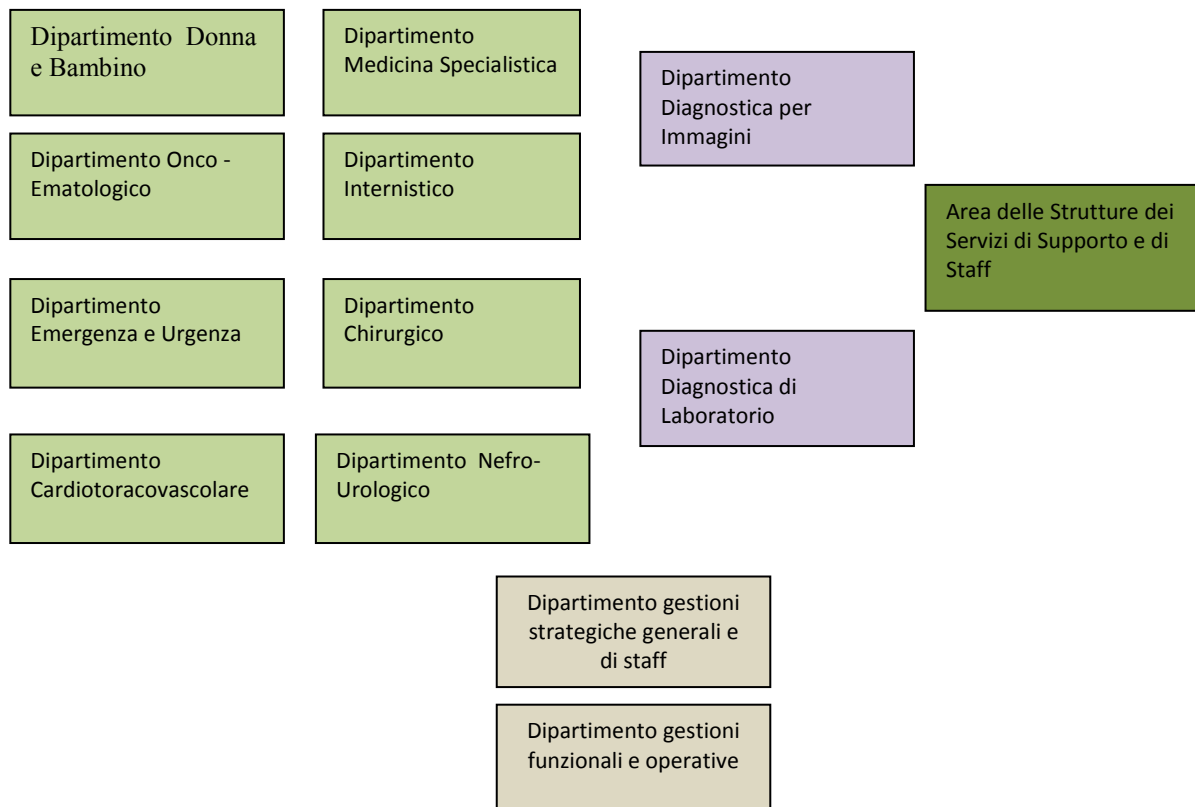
Dipartimento Donna e Bambino

Dipartimento Medicina Specialistica

Dipartimento Diagnostica per Immagini

Dipartimento Onco - Ematologico

Dipartimento Internistico

Area delle Strutture dei Servizi di Supporto e di Staff

Dipartimento Emergenza e Urgenza

Dipartimento Chirurgico

Dipartimento Diagnostica di Laboratorio

Dipartimento Cardiotoracovascolare

Dipartimento Nefro-Urologico

Dipartimento gestioni strategiche generali e di staff

Dipartimento gestioni funzionali e operative